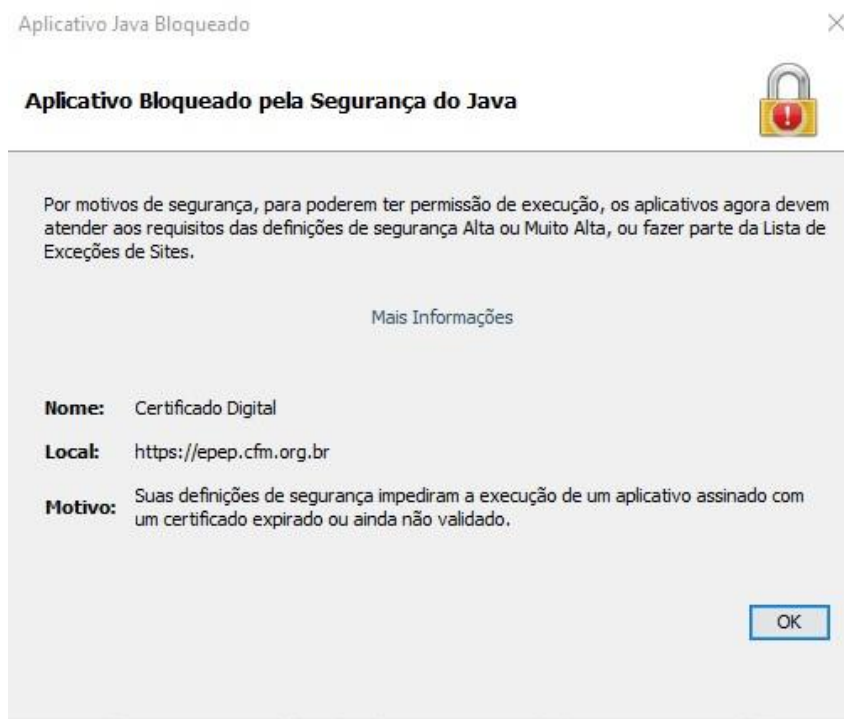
Aplicativo Java Bloqueado

×

Aplicativo Bloqueado pela Segurança do Java

Por motivos de segurança, para poderem ter permissão de execução, os aplicativos agora devem atender aos requisitos das definições de segurança Alta ou Muito Alta, ou fazer parte da Lista de Exceções de Sites.

Mais Informações

Nome: Certificado Digital

Local: https://epep.cfm.org.br

Motivo: Suas definições de segurança impediram a execução de um aplicativo assinado com um certificado expirado ou ainda não validado.

OK